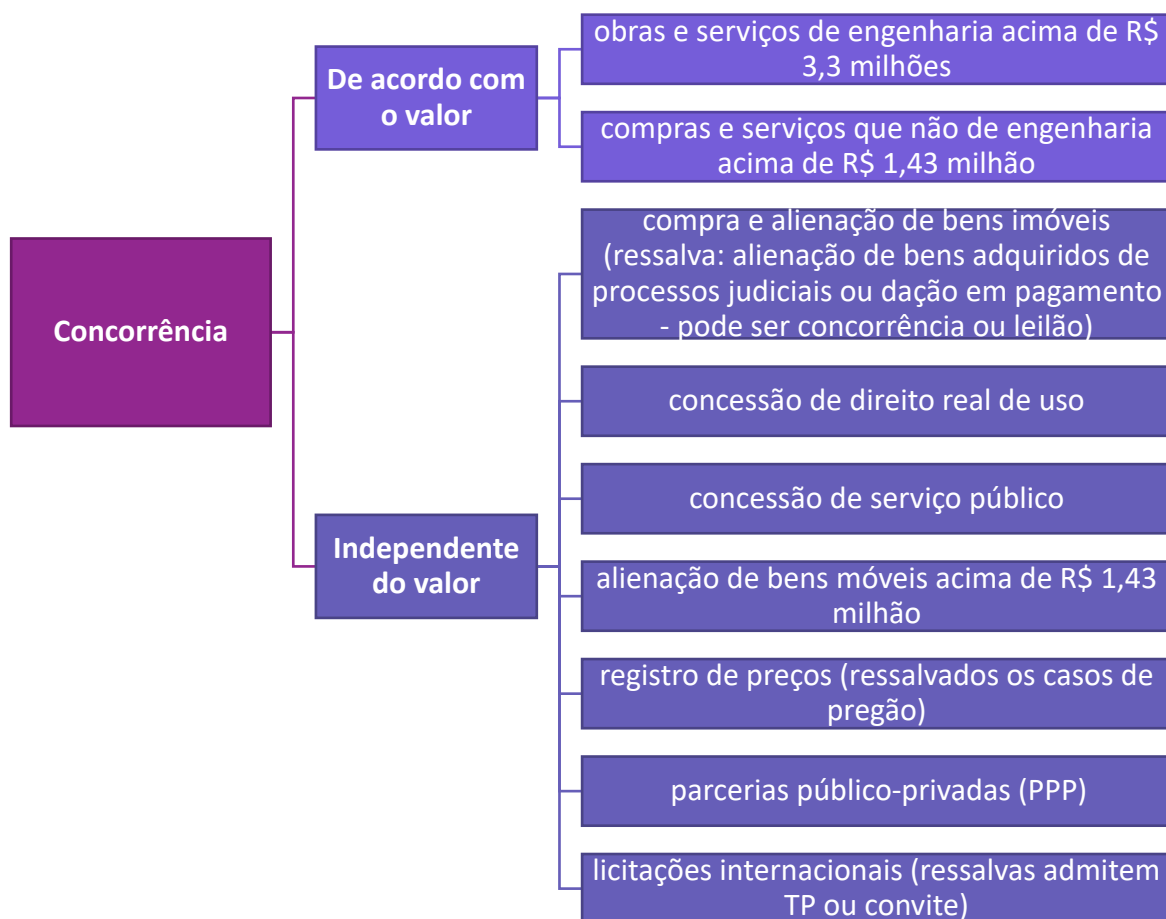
Concorrência

De acordo com o valor

obras e serviços de engenharia acima de R$ 3,3 milhões

compras e serviços que não de engenharia acima de R$ 1,43 milhão

Independente do valor

compra e alienação de bens imóveis (ressalva: alienação de bens adquiridos de processos judiciais ou dação em pagamento - pode ser concorrência ou leilão)

concessão de direito real de uso

concessão de serviço público

alienação de bens móveis acima de R$ 1,43 milhão

registro de preços (ressalvados os casos de pregão)

parcerias público-privadas (PPP)

licitações internacionais (ressalvas admitem TP ou convite)